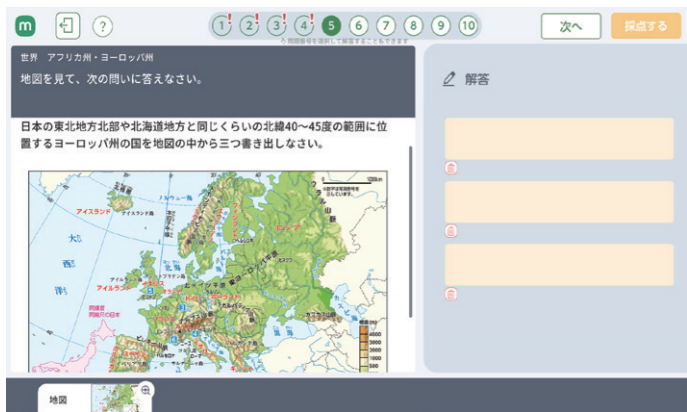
m

?

1 2 3 4 5 6 7 8 9 10

※問題番号を選択して解答することもできます

次へ

採点する

世界　アフリカ州・ヨーロッパ州

地図を見て、次の問いに答えなさい。

日本の東北地方北部や北海道地方と同じくらいの北緯40～45度の範囲に位置するヨーロッパ州の国を地図の中から三つ書き出しなさい。

アイスランド

アイルランド

ロシア

解答

地図